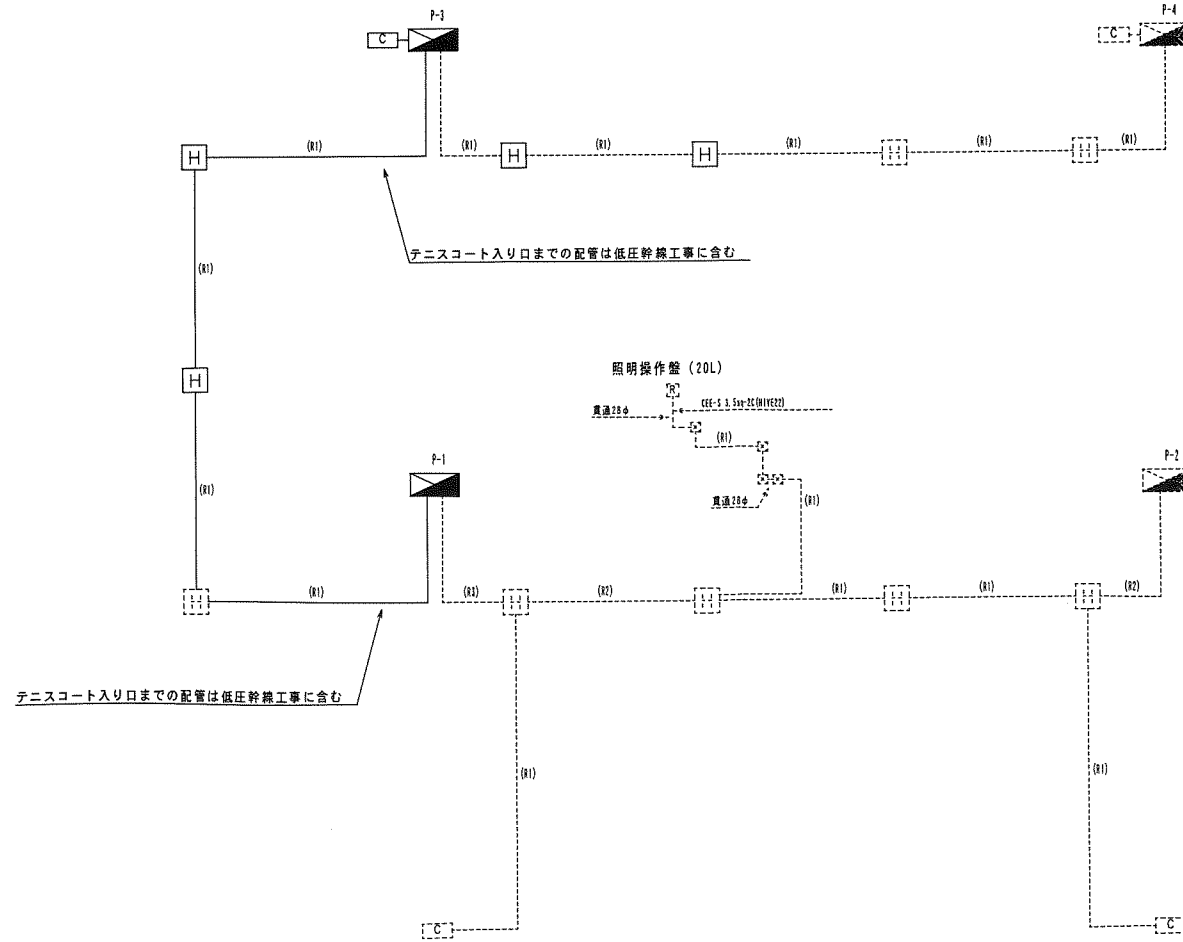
P-3

C

P-4

C

H

(R1)

(R1)

H

(R1)

H

(R1)

(R1)

(R1)

テニスコート入り口までの配管は低圧幹線工事に含む

(R1)

H

照明操作盤（20L）

R

CEE-S 3.5sq-2C(HIVE22)

貫通28φ

(R1)

P-1

貫通28φ

(R1)

P-2

(R1)

(R1)

(R1)

(R2)

(R1)

(R1)

(R2)

テニスコート入り口までの配管は低圧幹線工事に含む

(R1)

(R1)

C

C